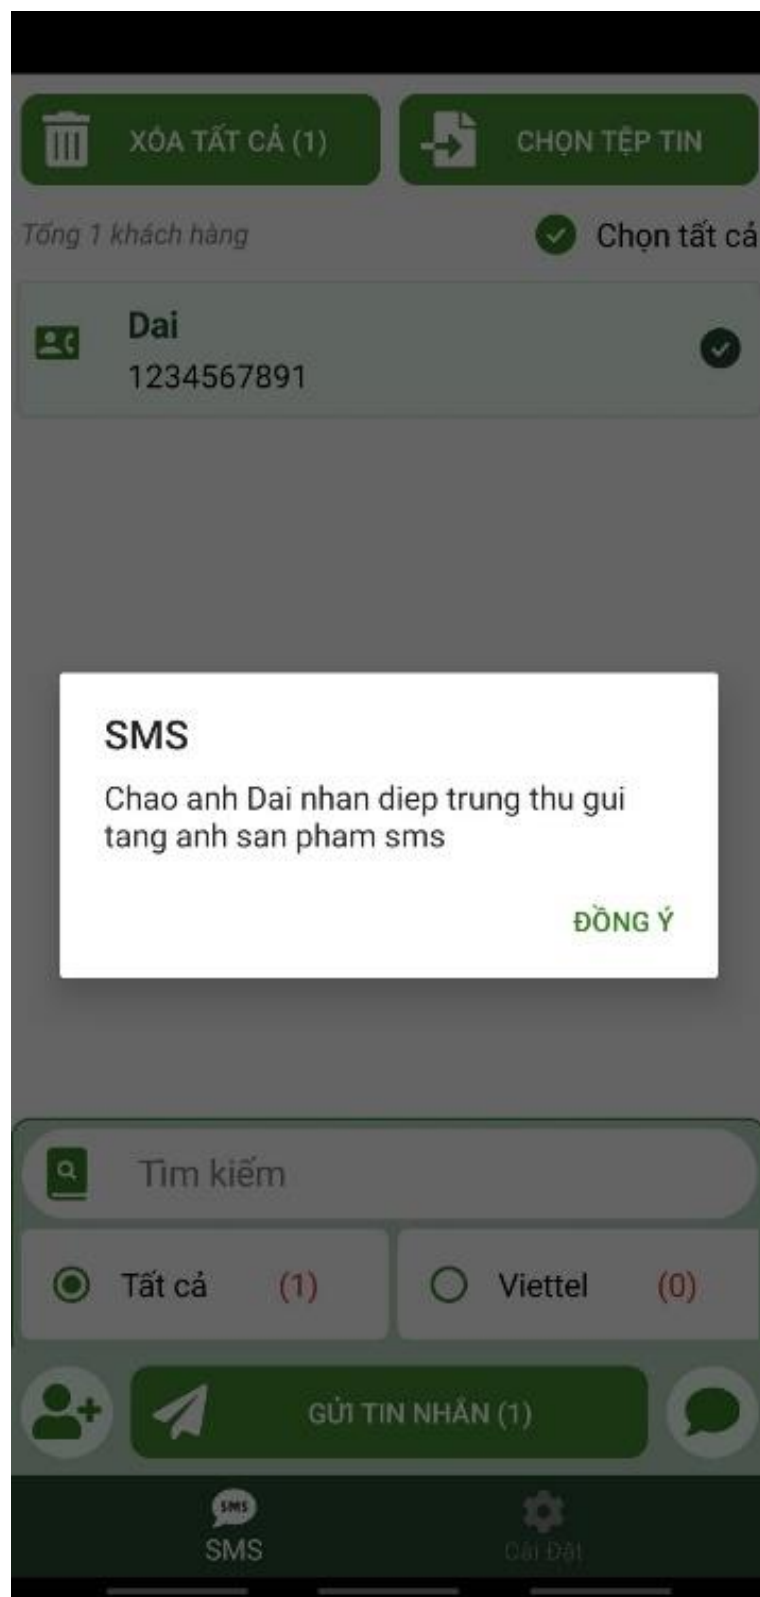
XÓA TẤT CẢ (1)

CHỌN TỆP TIN

Tổng 1 khách hàng

Chọn tất cả

Dai
1234567891

SMS

Chao anh Dai nhan diep trung thu gui tang anh san pham sms

ĐỒNG Ý

Tìm kiếm

Tất cả (1)

Viettel (0)

GỬI TIN NHẮN (1)

SMS

SMS

Cài Đặt